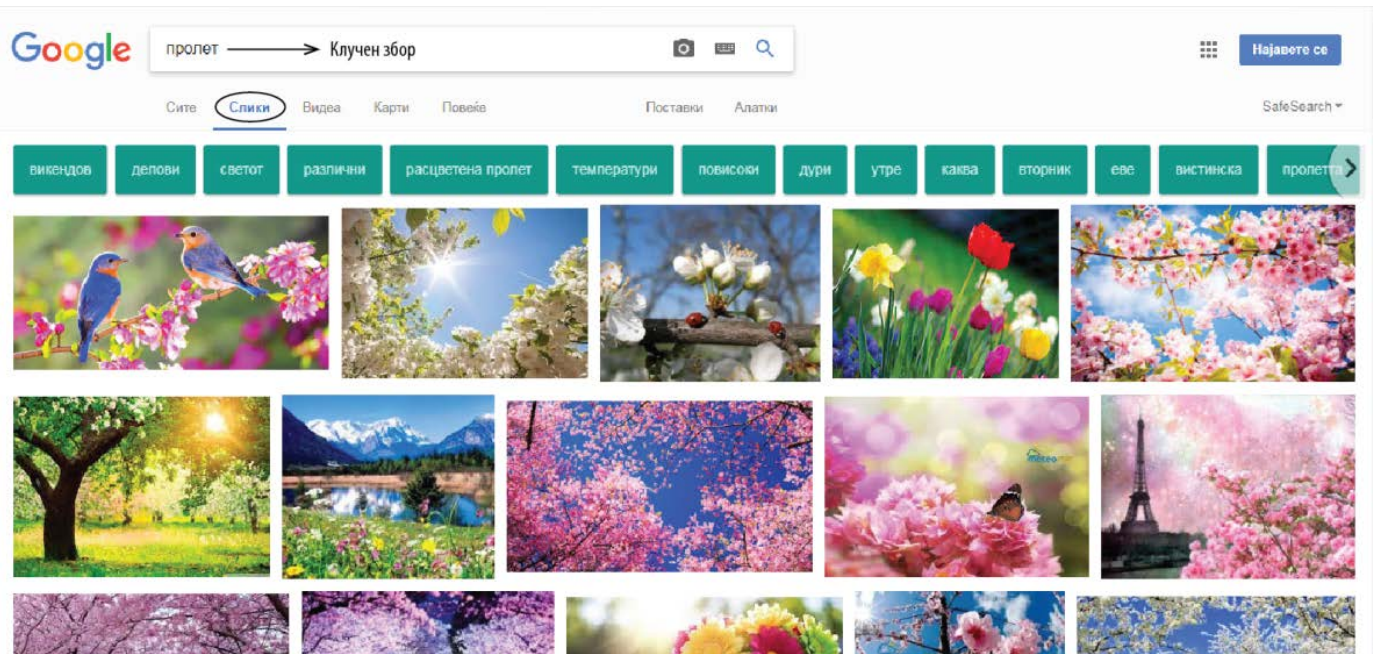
Google

пролет → Клучен збор

Најавете се

Сите Слики Видеа Карти Повеќе Поставки Алатки SafeSearch

викендов делови светот различни расцветена пролет температури повисоки дури утре каква вторник еве вистинска пролетта